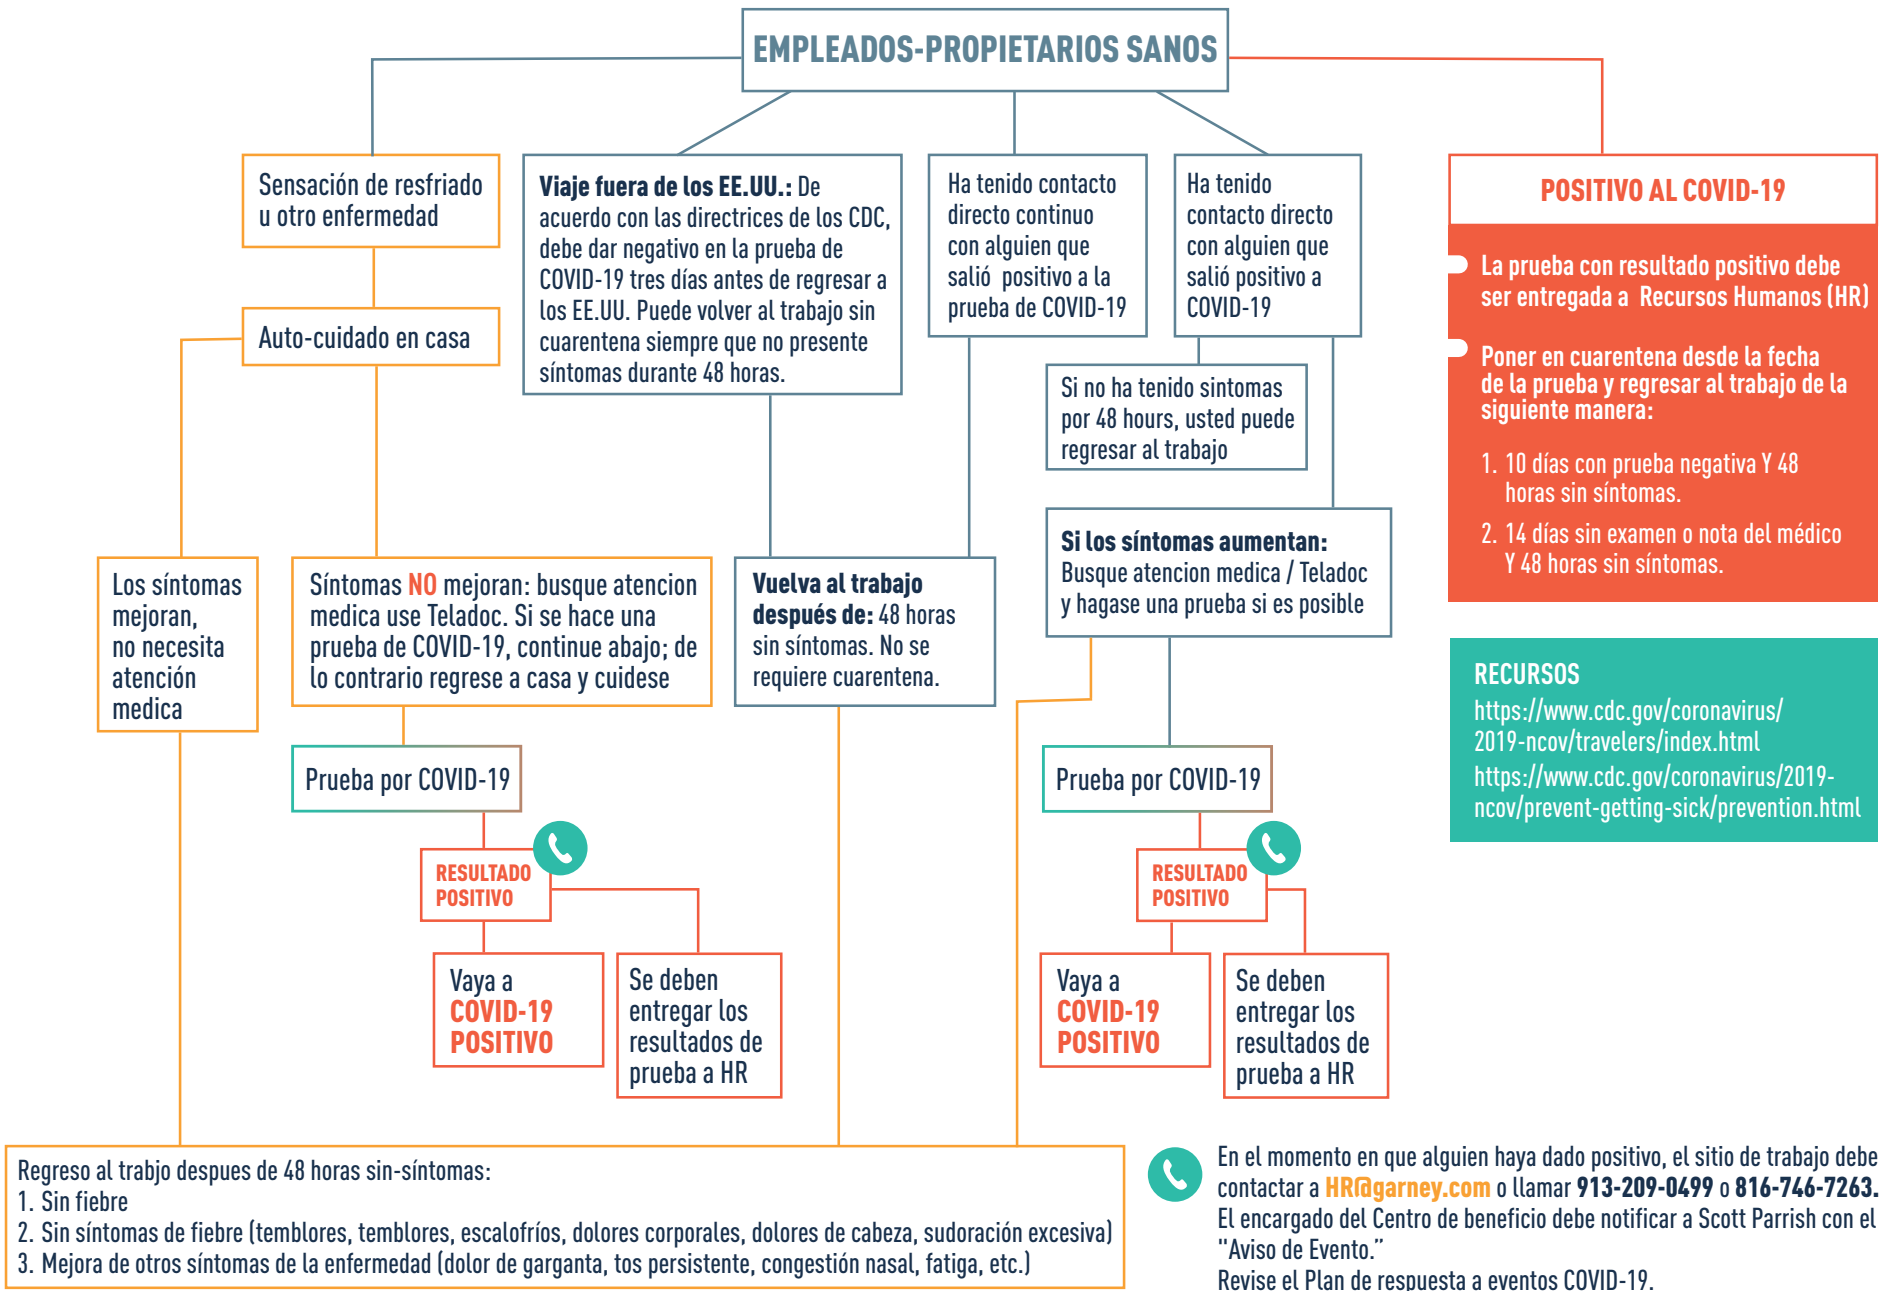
EMPLEADOS-PROPIETARIOS SANOS

Sensación de resfriado u otro enfermedad

Auto-cuidado en casa

Los síntomas mejoran, no necesita atención medica

Síntomas NO mejoran: busque atencion medica use Teladoc. Si se hace una prueba de COVID-19, continue abajo; de lo contrario regrese a casa y cuidese

Prueba por COVID-19

RESULTADO POSITIVO

Vaya a COVID-19 POSITIVO

Se deben entregar los resultados de prueba a HR

Viaje fuera de los EE.UU.: De acuerdo con las directrices de los CDC, debe dar negativo en la prueba de COVID-19 tres días antes de regresar a los EE.UU. Puede volver al trabajo sin cuarentena siempre que no presente síntomas durante 48 horas.

Vuelva al trabajo después de: 48 horas sin síntomas. No se requiere cuarentena.

Ha tenido contacto directo continuo con alguien que salió positivo a la prueba de COVID-19

Ha tenido contacto directo con alguien que salió positivo a COVID-19

Si no ha tenido sintomas por 48 hours, usted puede regresar al trabajo

Si los síntomas aumentan: Busque atencion medica / Teladoc y hagase una prueba si es posible

Prueba por COVID-19

RESULTADO POSITIVO

Vaya a COVID-19 POSITIVO

Se deben entregar los resultados de prueba a HR

POSITIVO AL COVID-19

La prueba con resultado positivo debe ser entregada a Recursos Humanos (HR)

Poner en cuarentena desde la fecha de la prueba y regresar al trabajo de la siguiente manera:

1. 10 días con prueba negativa Y 48 horas sin síntomas.
2. 14 días sin examen o nota del médico Y 48 horas sin síntomas.

RECURSOS
https://www.cdc.gov/coronavirus/2019-ncov/travelers/index.html
https://www.cdc.gov/coronavirus/2019-ncov/prevent-getting-sick/prevention.html

Regreso al trabjo despues de 48 horas sin-síntomas:
1. Sin fiebre
2. Sin síntomas de fiebre (temblores, temblores, escalofríos, dolores corporales, dolores de cabeza, sudoración excesiva)
3. Mejora de otros síntomas de la enfermedad (dolor de garganta, tos persistente, congestión nasal, fatiga, etc.)

En el momento en que alguien haya dado positivo, el sitio de trabajo debe contactar a HR@garney.com o llamar 913-209-0499 o 816-746-7263. El encargado del Centro de beneficio debe notificar a Scott Parrish con el "Aviso de Evento."
Revise el Plan de respuesta a eventos COVID-19.